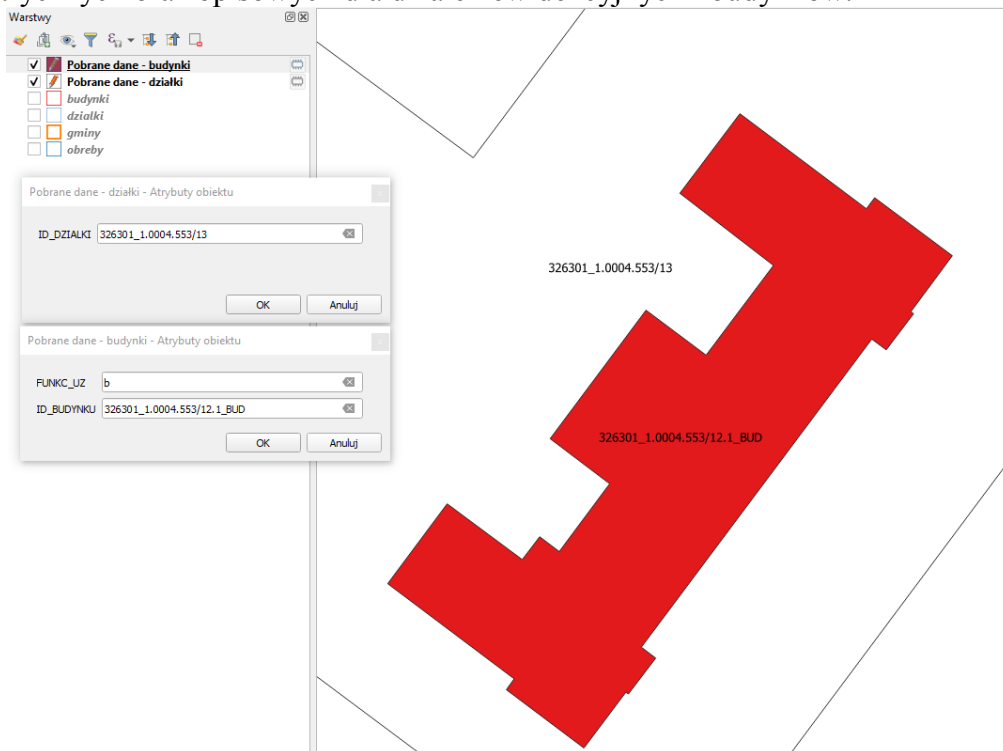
Warstwy

Pobrane dane - budynki
Pobrane dane - działki
budynki
działki
gminy
obreby

Pobrane dane - działki - Atrybuty obiektu

ID_DZIALKI 326301_1.0004.553/13

OK Anuluj

Pobrane dane - budynki - Atrybuty obiektu

FUNKC_UZ b
ID_BUDYNKU 326301_1.0004.553/12.1_BUD

OK Anuluj

326301_1.0004.553/13

326301_1.0004.553/12.1_BUD